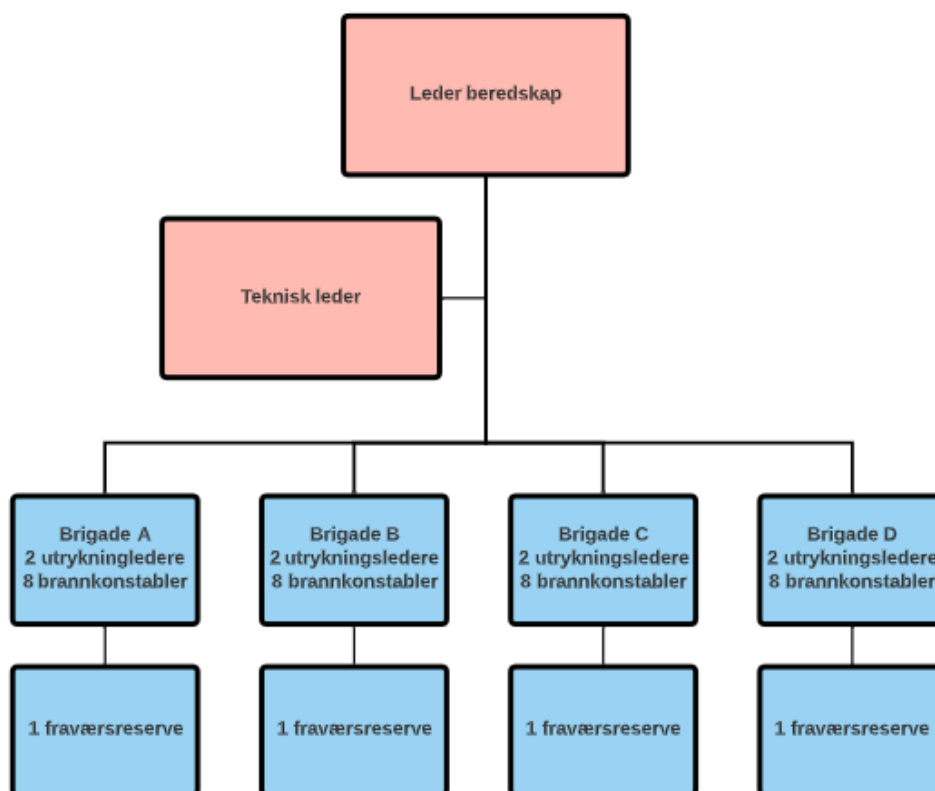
Leder beredskap

Teknisk leder

Brigade A
2 utrykningledere
8 brannkonstabler

Brigade B
2 utrykningsledere
8 brannkonstabler

Brigade C
2 utrykningsledere
8 brannkonstabler

Brigade D
2 utrykningsledere
8 brannkonstabler

1 fraværsreserve

1 fraværsreserve

1 fraværsreserve

1 fraværsreserve